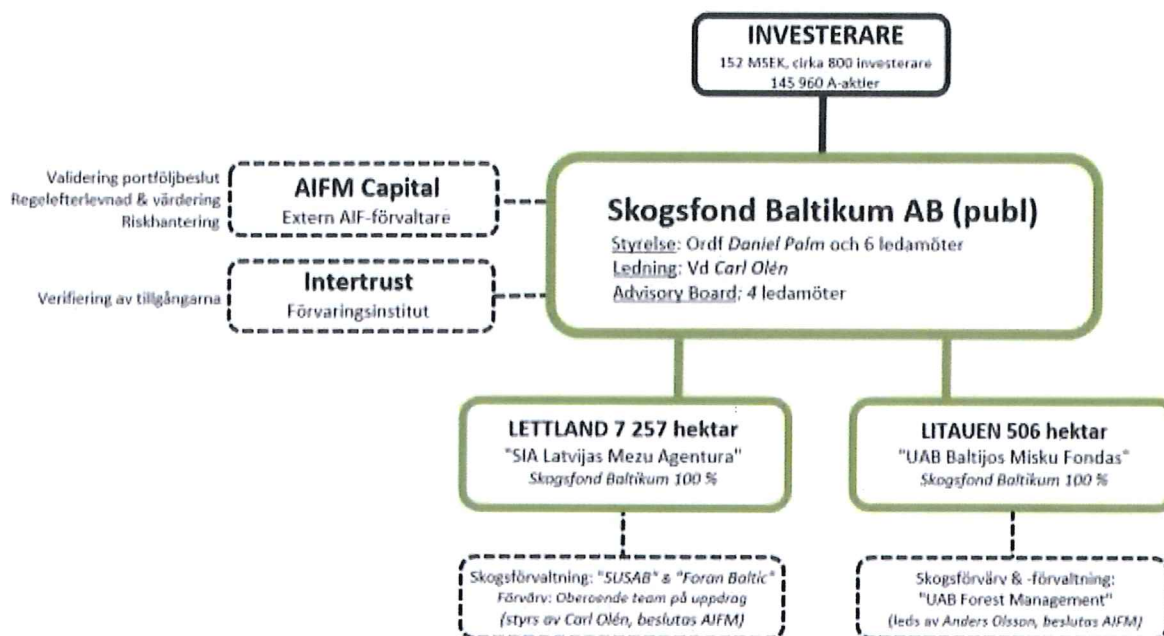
INVESTERARE
152 MSEK, cirka 800 investerare
145 960 A-aktier

Validering portföljbeslut
Regelefterlevnad & värdering
Riskhantering

AIFM Capital
Extern AIF-förvaltare

Skogsfond Baltikum AB (publ)
Styrelse: Ordf *Daniel Palm* och 6 ledamöter
Ledning: Vd *Carl Olén*
Advisory Board: 4 ledamöter

Verifiering av tillgångarna

Intertrust
Förvaringsinstitut

LETTLAND 7 257 hektar
"SIA Latvijas Mezu Agentura"
*Skogsfond Baltikum 100 %*

LITAUEN 506 hektar
"UAB Baltijos Misku Fondas"
*Skogsfond Baltikum 100 %*

Skogsförvaltning: "*SUSAB*" & "*Foran Baltic*"
*Förvärv: Oberoende team på uppdrag*
*(styrs av Carl Olén, beslutas AIFM)*

Skogsförvärv & -förvaltning:
"UAB Forest Management"
*(leds av Anders Olsson, beslutas AIFM)*